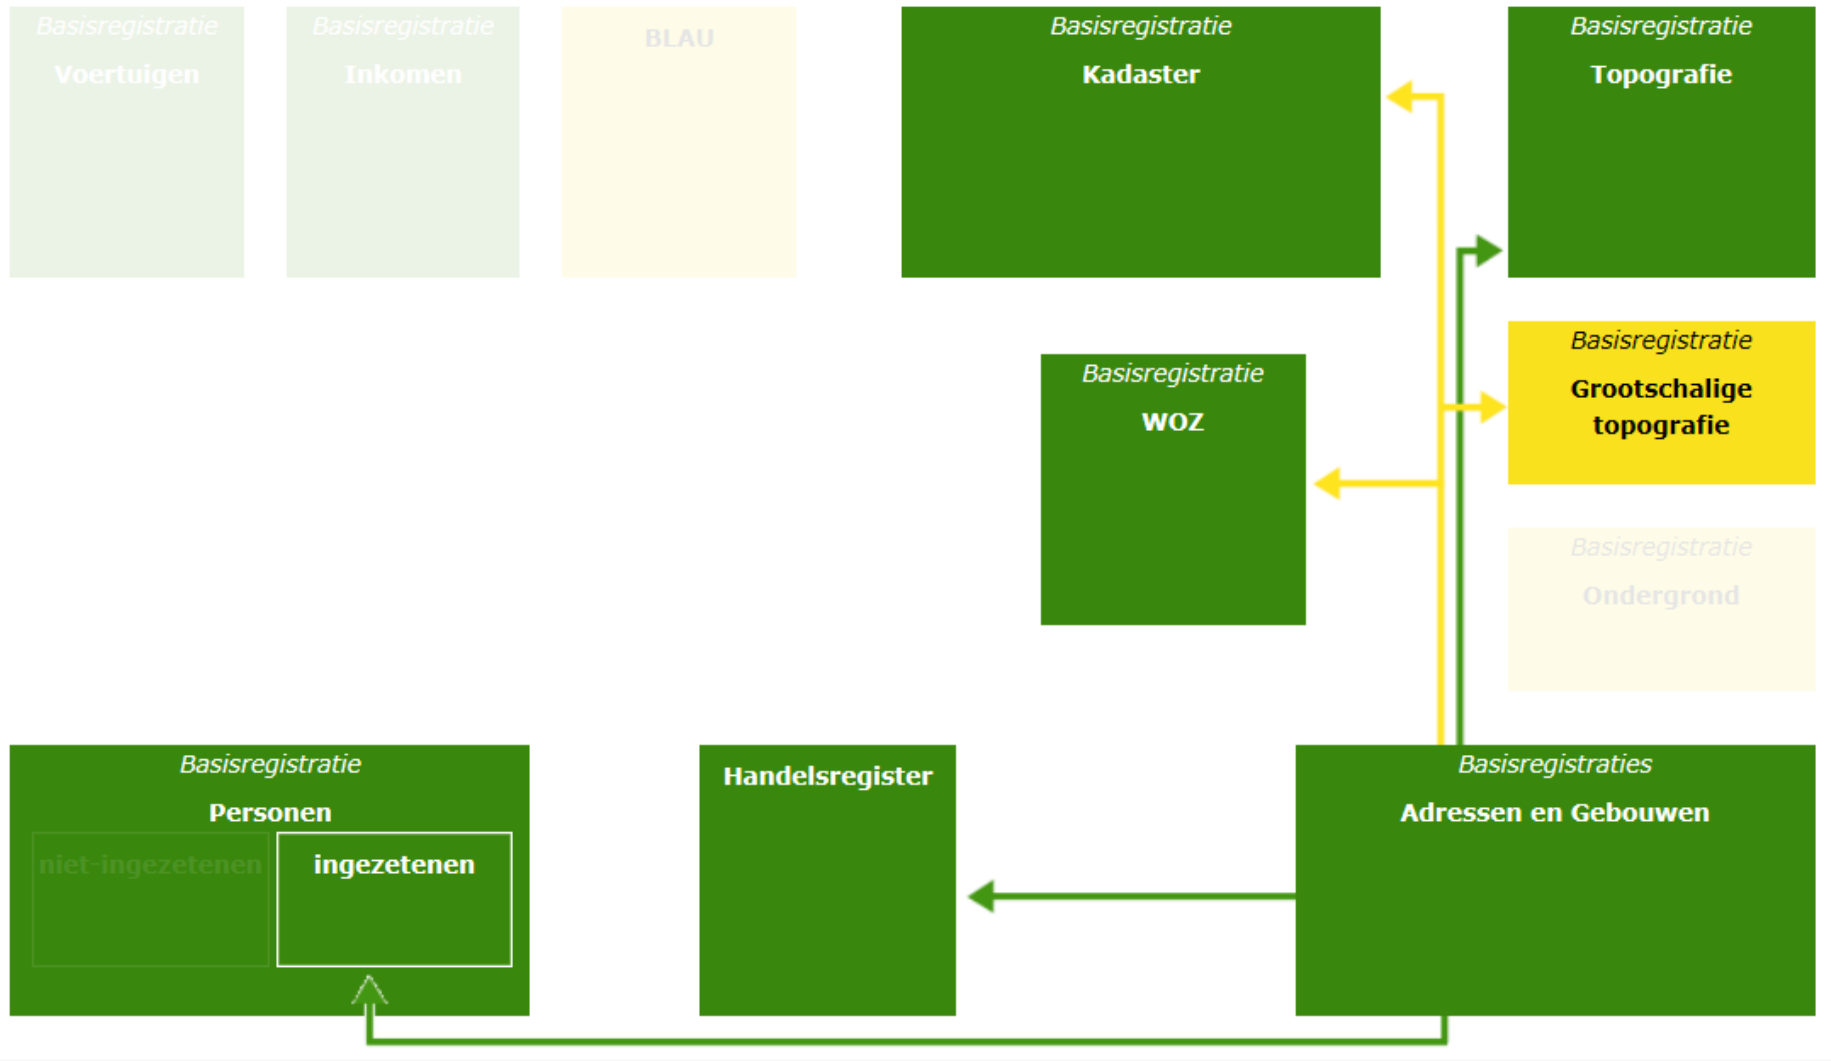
Basisregistratie
Voertuigen

Basisregistratie
Inkomen

BLAU

Basisregistratie
Kadaster

Basisregistratie
Topografie

Basisregistratie
WOZ

Basisregistratie
Grootschalige topografie

Basisregistratie
Ondergrond

Basisregistratie
Personen
niet-ingezetenen
ingezetenen

Handelsregister

Basisregistraties
Adressen en Gebouwen